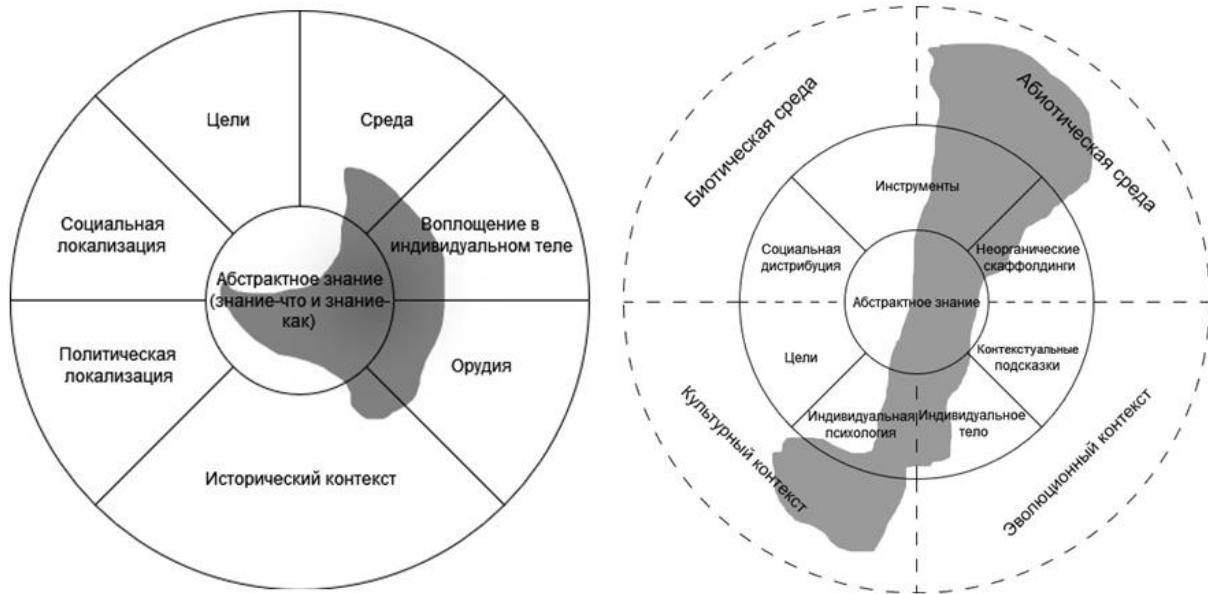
Цели

Среда

Социальная локализация

Воплощение в индивидуальном теле

Абстрактное знание (знание-что и знание-как)

Политическая локализация

Орудия

Исторический контекст

Биотическая среда

Абиотическая среда

Инструменты

Социальная дистрибуция

Неорганические скаффолдинги

Абстрактное знание

Цели

Контекстуальные подсказки

Индивидуальная психология

Индивидуальное тело

Культурный контекст

Эволюционный контекст